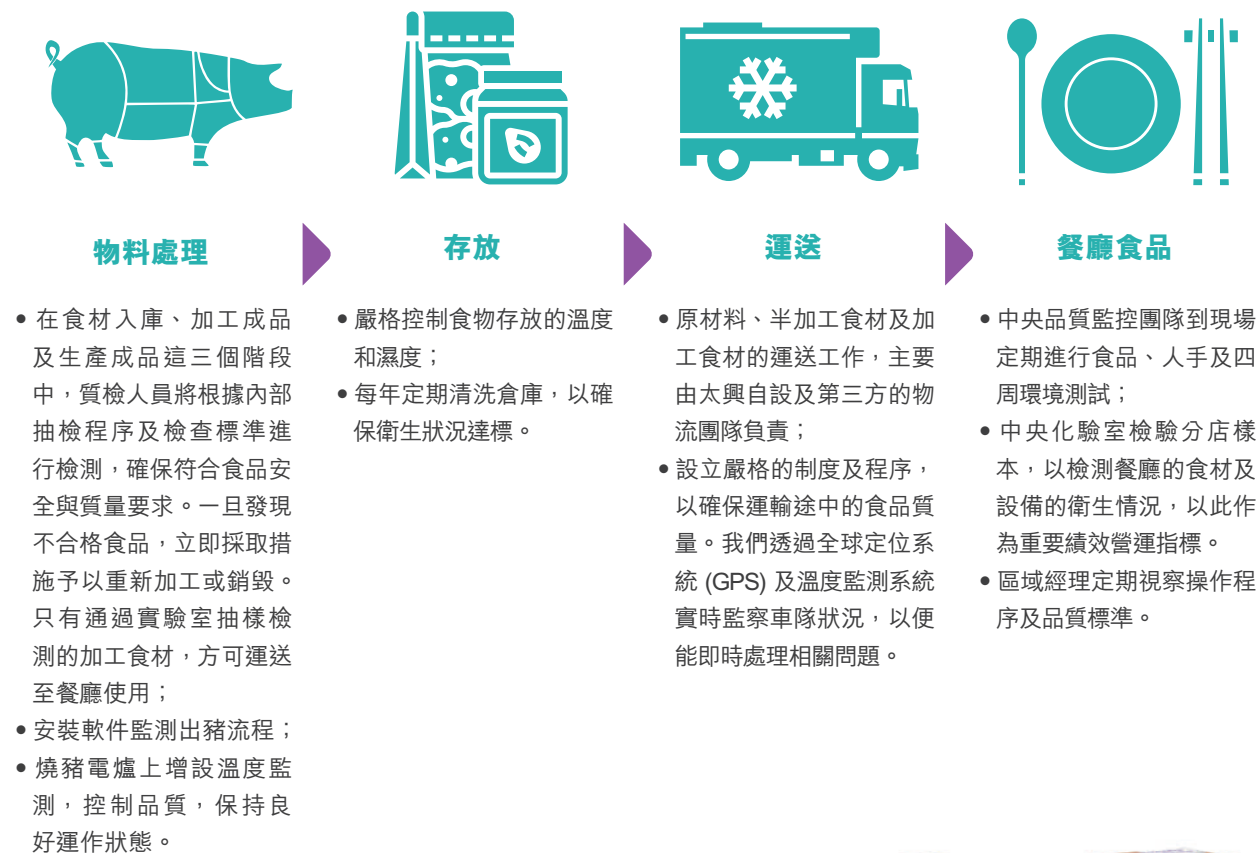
物料處理

• 在食材入庫、加工成品及生產成品這三個階段中，質檢人員將根據內部抽檢程序及檢查標準進行檢測，確保符合食品安全與質量要求。一旦發現不合格食品，立即採取措施予以重新加工或銷毀。只有通過實驗室抽樣檢測的加工食材，方可運送至餐廳使用；
• 安裝軟件監測出豬流程；
• 燒豬電爐上增設溫度監測，控制品質，保持良好運作狀態。

存放

• 嚴格控制食物存放的溫度和濕度；
• 每年定期清洗倉庫，以確保衛生狀況達標。

運送

• 原材料、半加工食材及加工食材的運送工作，主要由太興自設及第三方的物流團隊負責；
• 設立嚴格的制度及程序，以確保運輸途中的食品質量。我們透過全球定位系統 (GPS) 及溫度監測系統實時監察車隊狀況，以便能即時處理相關問題。

餐廳食品

• 中央品質監控團隊到現場定期進行食品、人手及四周環境測試；
• 中央化驗室檢驗分店樣本，以檢測餐廳的食材及設備的衛生情況，以此作為重要績效營運指標。
• 區域經理定期視察操作程序及品質標準。